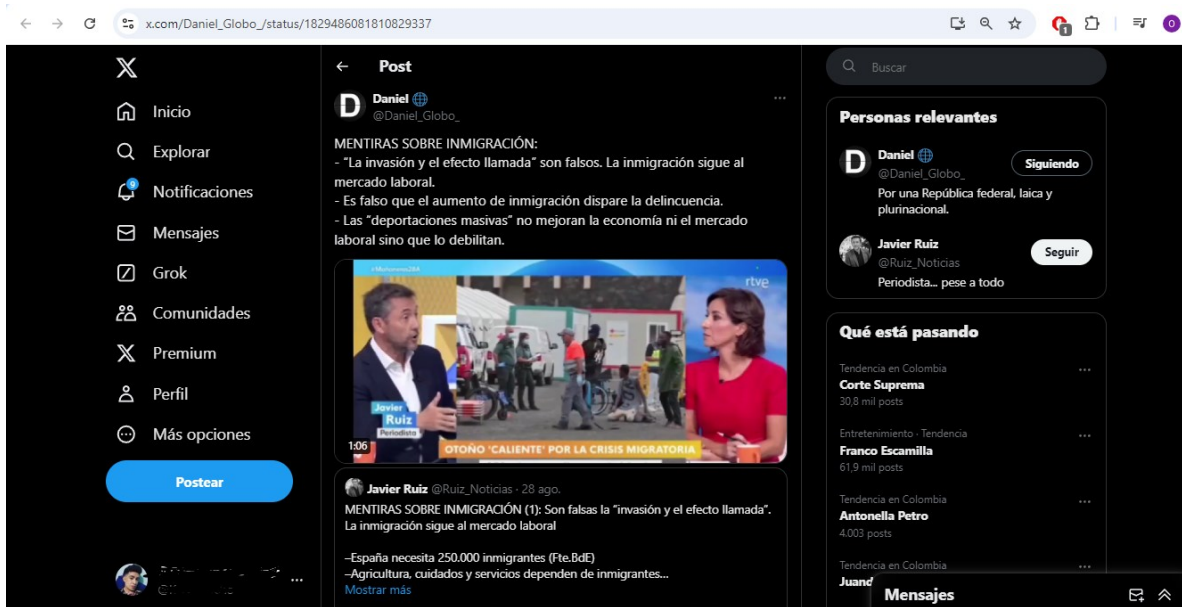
x.com/Daniel_Globo_/status/1829486081810829337

Inicio
Explorar
9
Notificaciones
Mensajes
Grok
Comunidades
Premium
Perfil
Más opciones
Postear

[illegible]

Post

Daniel
@Daniel_Globo_

MENTIRAS SOBRE INMIGRACIÓN:
- "La invasión y el efecto llamada" son falsos. La inmigración sigue al mercado laboral.
- Es falso que el aumento de inmigración dispare la delincuencia.
- Las "deportaciones masivas" no mejoran la economía ni el mercado laboral sino que lo debilitan.

#Mañaneros24H
rtve
Javier Ruiz
Periodista
1:06
OTOÑO 'CALIENTE' POR LA CRISIS MIGRATORIA

Javier Ruiz @Ruiz_Noticias · 28 ago.
MENTIRAS SOBRE INMIGRACIÓN (1): Son falsas la "invasión y el efecto llamada". La inmigración sigue al mercado laboral

–España necesita 250.000 inmigrantes (Fte.BdE)
–Agricultura, cuidados y servicios dependen de inmigrantes...
Mostrar más

Buscar

Personas relevantes

Daniel
@Daniel_Globo_
Siguiendo
Por una República federal, laica y plurinacional.

Javier Ruiz
@Ruiz_Noticias
Seguir
Periodista... pese a todo

Qué está pasando

Tendencia en Colombia
Corte Suprema
30,8 mil posts

Entretenimiento · Tendencia
Franco Escamilla
61,9 mil posts

Tendencia en Colombia
Antonella Petro
4.003 posts

Tendencia en Colombia
Juanc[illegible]

Mensajes